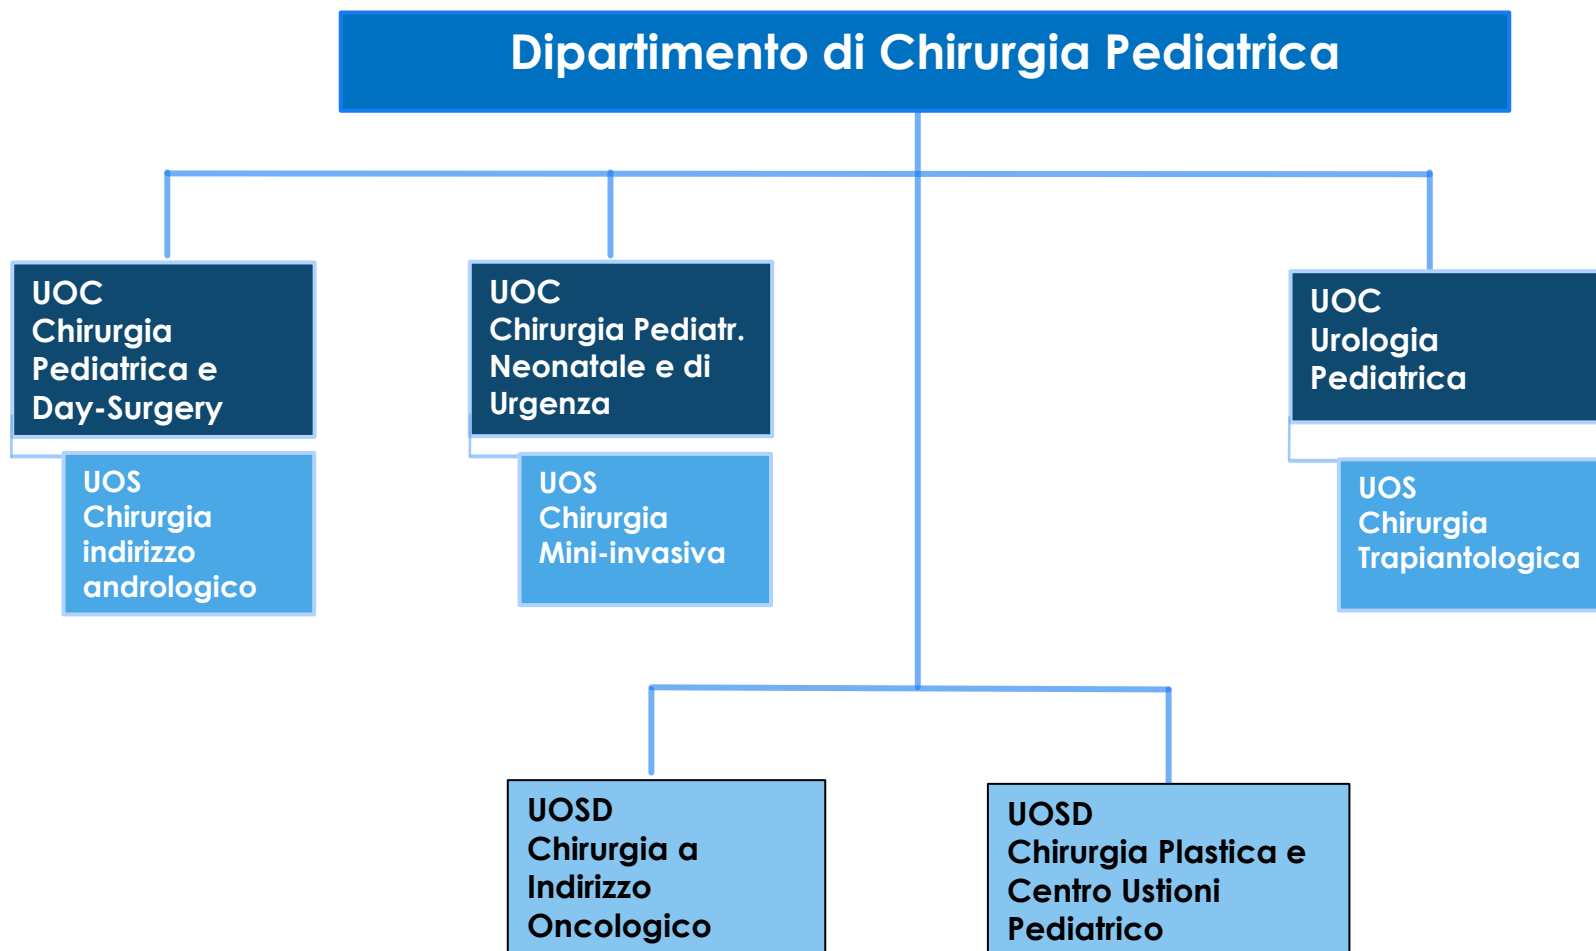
Dipartimento di Chirurgia Pediatrica

UOC
Chirurgia
Pediatrica e
Day-Surgery

UOS
Chirurgia
indirizzo
andrologico

UOC
Chirurgia Pediatr.
Neonatale e di
Urgenza

UOS
Chirurgia
Mini-invasiva

UOC
Urologia
Pediatrica

UOS
Chirurgia
Trapiantologica

UOSD
Chirurgia a
Indirizzo
Oncologico

UOSD
Chirurgia Plastica e
Centro Ustioni
Pediatrico